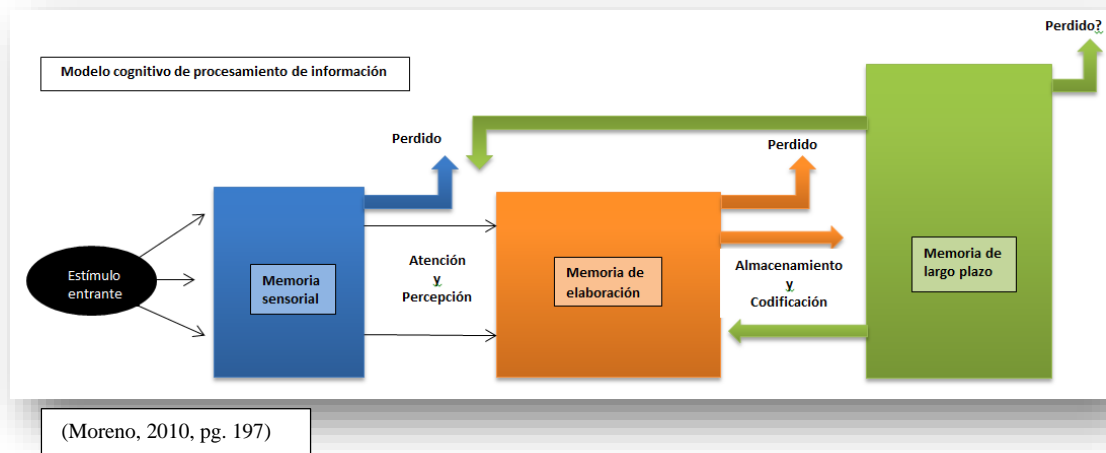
Modelo cognitivo de procesamiento de información

Perdido?

Perdido

Perdido

Estímulo entrante

Memoria sensorial

Atención y Percepción

Memoria de elaboración

Almacenamiento y Codificación

Memoria de largo plazo

(Moreno, 2010, pg. 197)